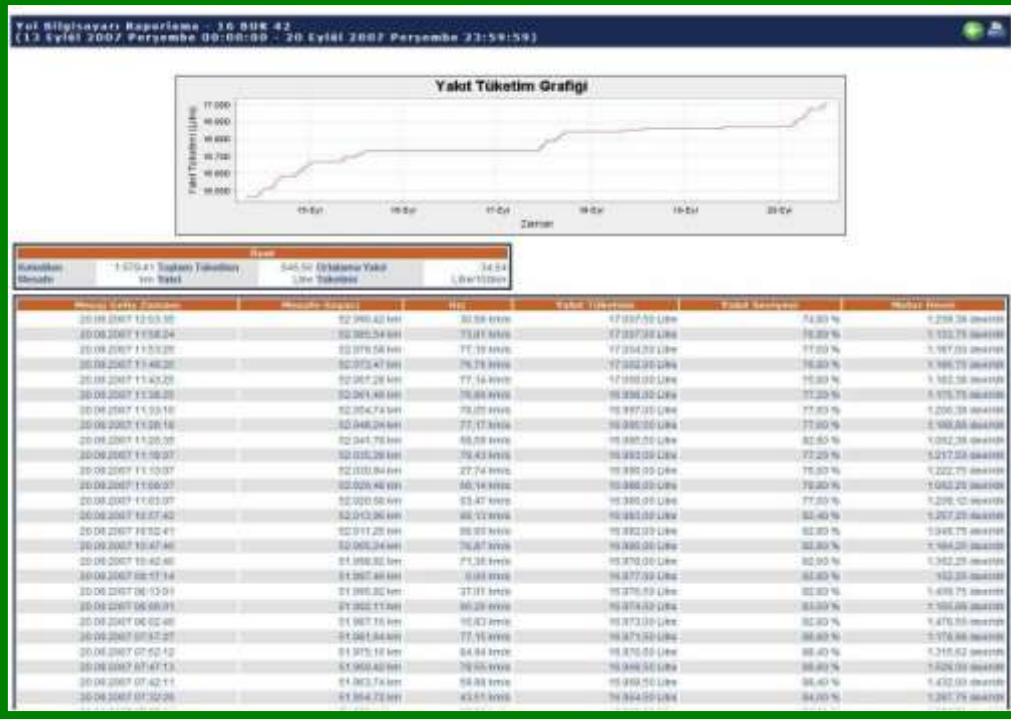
Yol Bilgisayarı Raporlama - 16 BUK 42
(13 Eylül 2007 Perşembe 00:00:00 - 20 Eylül 2007 Perşembe 23:59:59)

Yakıt Tüketim Grafiği

Yakıt Tüketimi (Litre)

17.000
16.900
16.800
16.700
16.600

15-Eyl
16-Eyl
17-Eyl
18-Eyl
19-Eyl
20-Eyl

Zaman

| Özet | | | | | |
|---|---|---|---|---|---|
| Katedilen Mesafe | 1.570,41 km | Toplam Tüketilen Yakıt | 545,50 Litre | Ortalama Yakıt Tüketimi | 34,64 Litre/100km |

| Mesaj Geliş Zamanı | Mesafe Sayacı | Hız | Yakıt Tüketimi | Yakıt Seviyesi | Motor Devri |
|---|---|---|---|---|---|
| 20.09.2007 12:03:35 | 52.090,42 km | 30,59 km/s | 17.037,50 Litre | 74,80 % | 1.239,38 devir/dk |
| 20.09.2007 11:58:24 | 52.085,54 km | 73,61 km/s | 17.037,00 Litre | 76,80 % | 1.133,75 devir/dk |
| 20.09.2007 11:53:25 | 52.078,58 km | 77,18 km/s | 17.034,50 Litre | 77,60 % | 1.167,00 devir/dk |
| 20.09.2007 11:48:25 | 52.072,47 km | 75,79 km/s | 17.032,00 Litre | 76,80 % | 1.166,75 devir/dk |
| 20.09.2007 11:43:25 | 52.067,28 km | 77,14 km/s | 17.000,00 Litre | 75,60 % | 1.163,38 devir/dk |
| 20.09.2007 11:38:25 | 52.061,46 km | 76,65 km/s | 16.999,00 Litre | 77,20 % | 1.175,75 devir/dk |
| 20.09.2007 11:33:10 | 52.054,74 km | 78,05 km/s | 16.997,00 Litre | 77,60 % | 1.206,38 devir/dk |
| 20.09.2007 11:28:10 | 52.048,24 km | 77,17 km/s | 16.995,00 Litre | 77,60 % | 1.168,88 devir/dk |
| 20.09.2007 11:26:35 | 52.041,76 km | 68,59 km/s | 16.995,00 Litre | 82,80 % | 1.062,38 devir/dk |
| 20.09.2007 11:18:07 | 52.035,28 km | 78,43 km/s | 16.993,00 Litre | 77,20 % | 1.217,50 devir/dk |
| 20.09.2007 11:13:07 | 52.030,84 km | 27,74 km/s | 16.990,00 Litre | 75,60 % | 1.222,75 devir/dk |
| 20.09.2007 11:08:07 | 52.026,46 km | 66,14 km/s | 16.988,00 Litre | 76,80 % | 1.062,25 devir/dk |
| 20.09.2007 11:03:07 | 52.020,56 km | 63,47 km/s | 16.986,00 Litre | 77,60 % | 1.209,12 devir/dk |
| 20.09.2007 10:57:42 | 52.013,86 km | 46,13 km/s | 16.984,00 Litre | 82,40 % | 1.257,25 devir/dk |
| 20.09.2007 10:52:41 | 52.011,26 km | 66,93 km/s | 16.982,00 Litre | 82,80 % | 1.049,75 devir/dk |
| 20.09.2007 10:47:46 | 52.005,24 km | 76,87 km/s | 16.980,00 Litre | 82,80 % | 1.164,25 devir/dk |
| 20.09.2007 10:42:46 | 51.998,32 km | 71,35 km/s | 16.978,00 Litre | 82,93 % | 1.362,25 devir/dk |
| 20.09.2007 08:17:14 | 51.997,46 km | 0,00 km/s | 16.977,50 Litre | 82,80 % | 152,25 devir/dk |
| 20.09.2007 08:13:01 | 51.995,92 km | 37,01 km/s | 16.975,50 Litre | 82,80 % | 1.409,75 devir/dk |
| 20.09.2007 08:08:01 | 51.992,11 km | 60,29 km/s | 16.974,50 Litre | 83,60 % | 1.195,88 devir/dk |
| 20.09.2007 08:02:46 | 51.987,15 km | 16,63 km/s | 16.973,00 Litre | 82,80 % | 1.476,55 devir/dk |
| 20.09.2007 07:57:27 | 51.981,64 km | 77,15 km/s | 16.971,50 Litre | 86,40 % | 1.174,88 devir/dk |
| 20.09.2007 07:52:12 | 51.975,18 km | 64,84 km/s | 16.970,00 Litre | 86,40 % | 1.315,62 devir/dk |
| 20.09.2007 07:47:13 | 51.969,42 km | 78,55 km/s | 16.968,50 Litre | 86,80 % | 1.029,00 devir/dk |
| 20.09.2007 07:42:11 | 51.963,74 km | 59,88 km/s | 16.966,50 Litre | 86,40 % | 1.432,00 devir/dk |
| 20.09.2007 07:32:26 | 51.954,72 km | 43,51 km/s | 16.964,00 Litre | 84,00 % | 1.267,75 devir/dk |